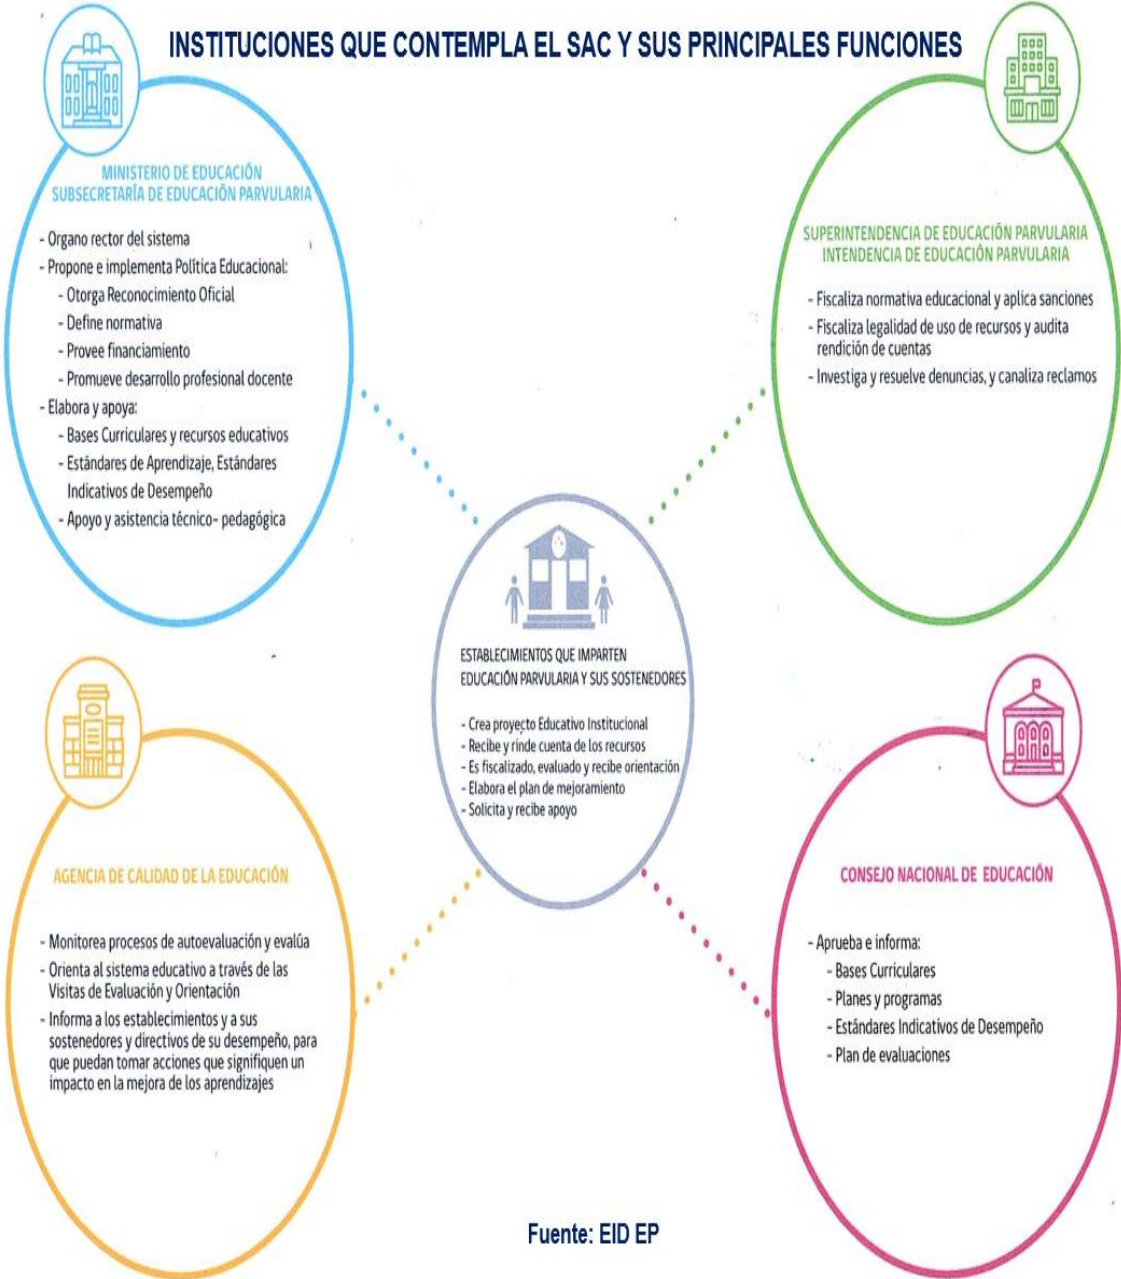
INSTITUCIONES QUE CONTEMPLA EL SAC Y SUS PRINCIPALES FUNCIONES

MINISTERIO DE EDUCACIÓN
SUBSECRETARÍA DE EDUCACIÓN PARVULARIA

- Organo rector del sistema
- Propone e implementa Política Educacional:
- Otorga Reconocimiento Oficial
- Define normativa
- Provee financiamiento
- Promueve desarrollo profesional docente
- Elabora y apoya:
- Bases Curriculares y recursos educativos
- Estándares de Aprendizaje, Estándares Indicativos de Desempeño
- Apoyo y asistencia técnico- pedagógica

SUPERINTENDENCIA DE EDUCACIÓN PARVULARIA
INTENDENCIA DE EDUCACIÓN PARVULARIA

- Fiscaliza normativa educacional y aplica sanciones
- Fiscaliza legalidad de uso de recursos y audita rendición de cuentas
- Investiga y resuelve denuncias, y canaliza reclamos

ESTABLECIMIENTOS QUE IMPARTEN EDUCACIÓN PARVULARIA Y SUS SOSTENEDORES

- Crea proyecto Educativo Institucional
- Recibe y rinde cuenta de los recursos
- Es fiscalizado, evaluado y recibe orientación
- Elabora el plan de mejoramiento
- Solicita y recibe apoyo

AGENCIA DE CALIDAD DE LA EDUCACIÓN

- Monitorea procesos de autoevaluación y evalúa
- Orienta al sistema educativo a través de las Visitas de Evaluación y Orientación
- Informa a los establecimientos y a sus sostenedores y directivos de su desempeño, para que puedan tomar acciones que signifiquen un impacto en la mejora de los aprendizajes

CONSEJO NACIONAL DE EDUCACIÓN

- Aprueba e informa:
- Bases Curriculares
- Planes y programas
- Estándares Indicativos de Desempeño
- Plan de evaluaciones

Fuente: EID EP